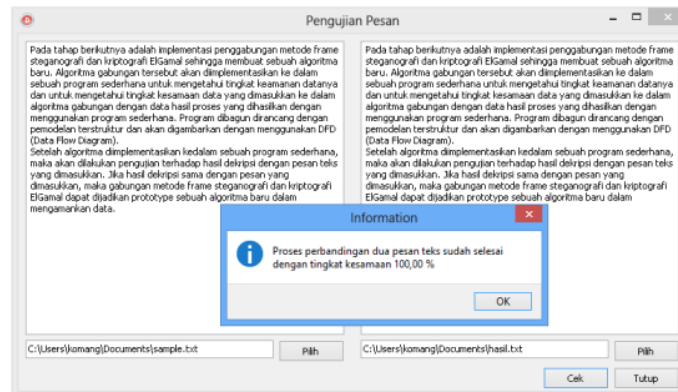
Pengujian Pesan

Pada tahap berikutnya adalah implementasi penggabungan metode frame steganografi dan kriptografi ElGamal sehingga membuat sebuah algoritma baru. Algoritma gabungan tersebut akan diimplementasikan ke dalam sebuah program sederhana untuk mengetahui tingkat keamanan datanya dan untuk mengetahui tingkat kesamaan data yang dimasukkan ke dalam algoritma gabungan dengan data hasil proses yang dihasilkan dengan menggunakan program sederhana. Program dibagun dirancang dengan pemodelan terstruktur dan akan digambarkan dengan menggunakan DFD (Data Flow Diagram).
Setelah algoritma diimplementasikan kedalam sebuah program sederhana, maka akan dilakukan pengujian terhadap hasil dekripsi dengan pesan teks yang dimasukkan. Jika hasil dekripsi sama dengan pesan yang dimasukkan, maka gabungan metode frame steganografi dan kriptografi ElGamal dapat dijadikan prototype sebuah algoritma baru dalam mengamankan data.

C:\Users\komang\Documents\sample.txt
Pilih

Pada tahap berikutnya adalah implementasi penggabungan metode frame steganografi dan kriptografi ElGamal sehingga membuat sebuah algoritma baru. Algoritma gabungan tersebut akan diimplementasikan ke dalam sebuah program sederhana untuk mengetahui tingkat keamanan datanya dan untuk mengetahui tingkat kesamaan data yang dimasukkan ke dalam algoritma gabungan dengan data hasil proses yang dihasilkan dengan menggunakan program sederhana. Program dibagun dirancang dengan pemodelan terstruktur dan akan digambarkan dengan menggunakan DFD (Data Flow Diagram).
Setelah algoritma diimplementasikan kedalam sebuah program sederhana, maka akan dilakukan pengujian terhadap hasil dekripsi dengan pesan teks yang dimasukkan. Jika hasil dekripsi sama dengan pesan yang dimasukkan, maka gabungan metode frame steganografi dan kriptografi ElGamal dapat dijadikan prototype sebuah algoritma baru dalam

C:\Users\komang\Documents\hasil.txt
Pilih

Information
Proses perbandingan dua pesan teks sudah selesai dengan tingkat kesamaan 100,00 %
OK

Cek
Tutup